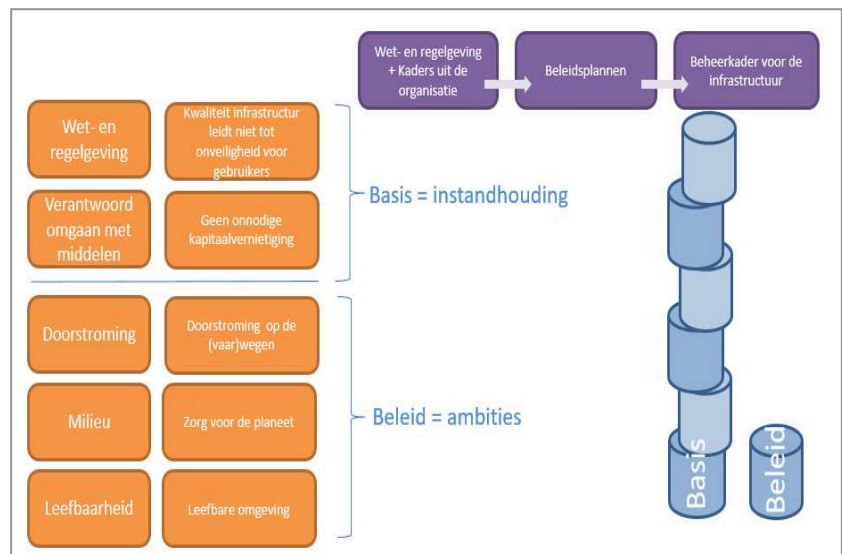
Wet- en regelgeving + Kaders uit de organisatie

Beleidsplannen

Beheerkader voor de infrastructuur

Wet- en regelgeving

Kwaliteit infrastructur leidt niet tot onveiligheid voor gebruikers

Verantwoord omgaan met middelen

Geen onnodige kapitaalvernietiging

Basis = instandhouding

Doorstroming

Doorstroming op de (vaar)wegen

Milieu

Zorg voor de planeet

Leefbaarheid

Leefbare omgeving

Beleid = ambities

Basis

Beleid